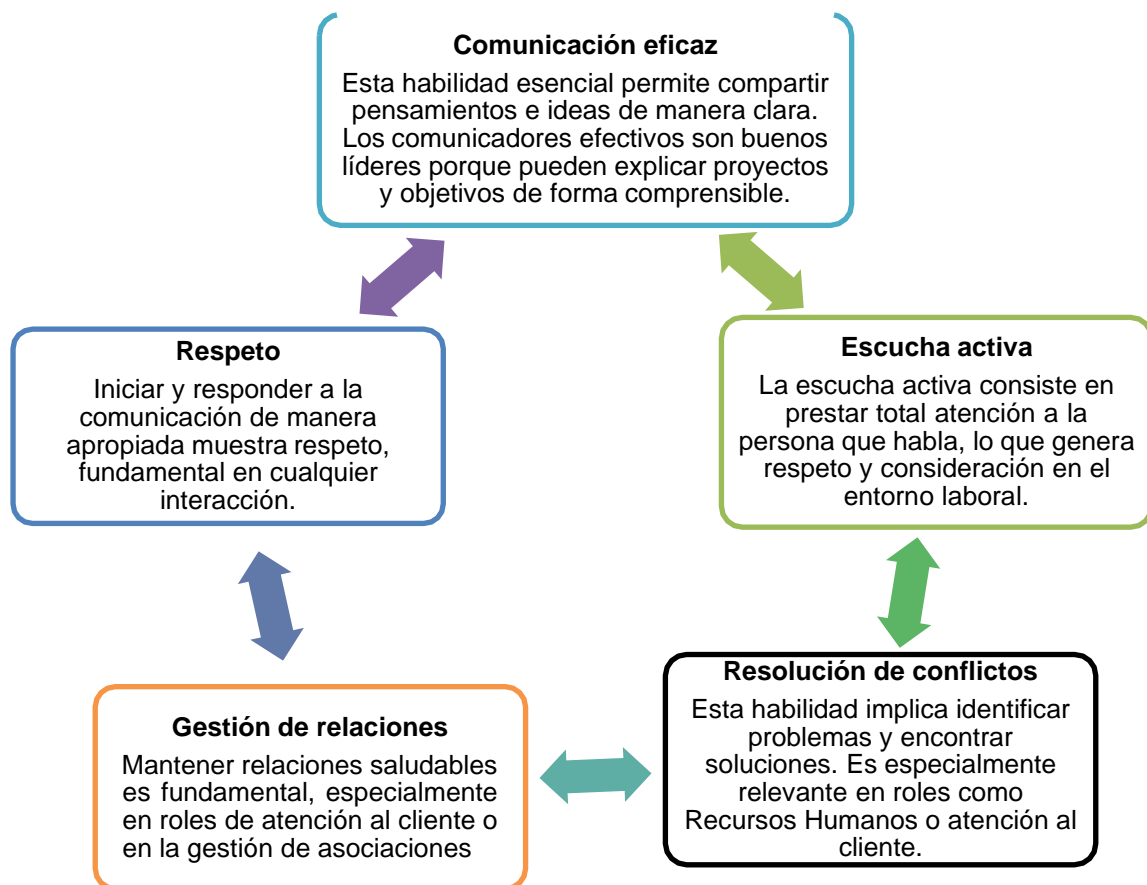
Comunicación eficaz
Esta habilidad esencial permite compartir pensamientos e ideas de manera clara. Los comunicadores efectivos son buenos líderes porque pueden explicar proyectos y objetivos de forma comprensible.

Respeto
Iniciar y responder a la comunicación de manera apropiada muestra respeto, fundamental en cualquier interacción.

Escucha activa
La escucha activa consiste en prestar total atención a la persona que habla, lo que genera respeto y consideración en el entorno laboral.

Resolución de conflictos
Esta habilidad implica identificar problemas y encontrar soluciones. Es especialmente relevante en roles como Recursos Humanos o atención al cliente.

Gestión de relaciones
Mantener relaciones saludables es fundamental, especialmente en roles de atención al cliente o en la gestión de asociaciones